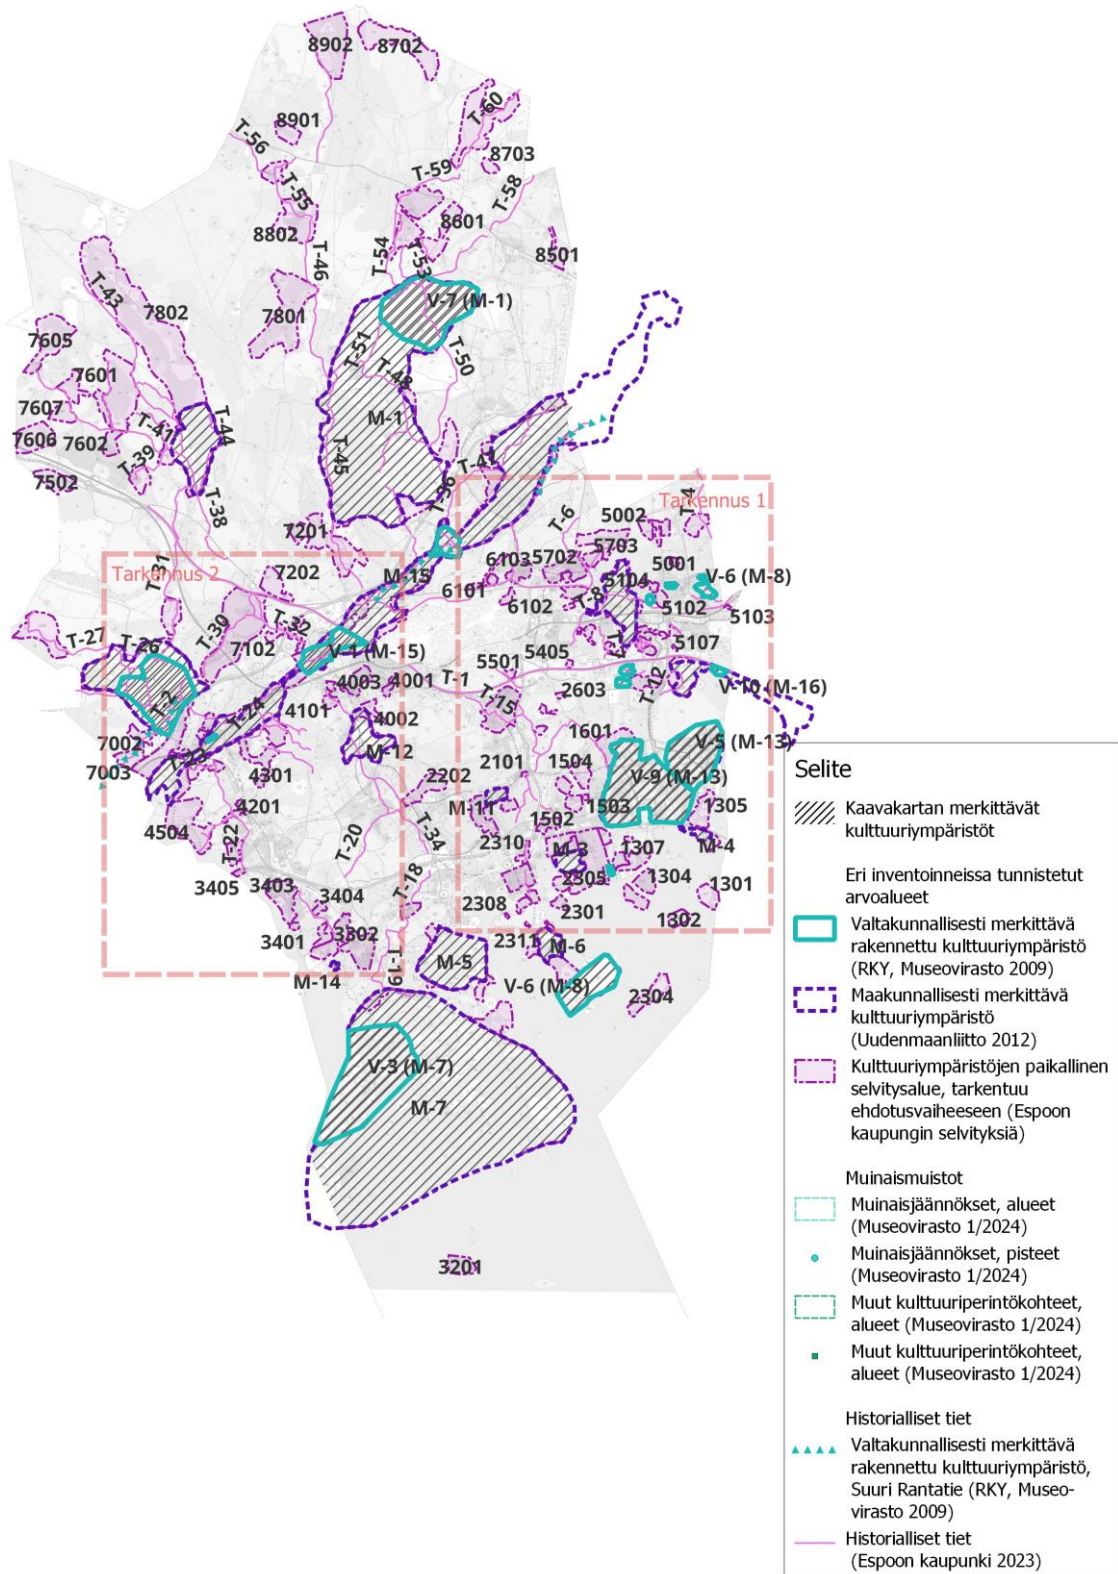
8902 8702
8901
T-56
T-60
8703
T-59
T-55
T-58
8601
8802
T-46
T-54
T-53
8501
T-43
7802
V-7 (M-1)
7801
7605
T-51
T-50
7601
T-48
7607
M-1
T-47
T-44
7606 7602
T-39
T-45
T-41
7502
T-36
T-38
Tarkennus 1
7201
T-6
5002
T-4
5703
Tarkennus 2
T-31
7202
M-15
6103 5702
5001
V-6 (M-8)
6101
5104
T-8
6102
5102
5103
T-27
T-26
T-30
T-32
T-7
5107
7102
V-1 (M-15)
5501
5405
T-12
4003 4001 T-1
V-10 (M-16)
T-2
T-15
2603
4101
T-24
4002
1601
7002
M-12
V-5 (M-13)
T-28
7003
4301
2202
2101
1504
V-9 (M-13)
Selite
4201
M-11
1503
1305
4504
1502
T-22
T-20
T-34
2310
M-3
1307
M-4
2305
1304
1301
3405 3403
3404
T-18
2308
2301
1302
3401
3302
2311
M-6
T-19
M-5
M-14
V-6 (M-8)
2304
V-3 (M-7)
M-7
3201

Kaavakartan merkittävät kulttuuriympäristöt

Eri inventoinneissa tunnistetut arvoalueet

Valtakunnallisesti merkittävä rakennettu kulttuuriympäristö (RKY, Museovirasto 2009)

Maakunnallisesti merkittävä kulttuuriympäristö (Uudenmaanliitto 2012)

Kulttuuriympäristöjen paikallinen selvitysalue, tarkentuu ehdotusvaiheeseen (Espoon kaupungin selvityksiä)

Muinaismuistot

Muinaisjäännökset, alueet (Museovirasto 1/2024)

Muinaisjäännökset, pisteet (Museovirasto 1/2024)

Muut kulttuuriperintökohteet, alueet (Museovirasto 1/2024)

Muut kulttuuriperintökohteet, alueet (Museovirasto 1/2024)

Historialliset tiet

Valtakunnallisesti merkittävä rakennettu kulttuuriympäristö, Suuri Rantatie (RKY, Museovirasto 2009)

Historialliset tiet (Espoon kaupunki 2023)